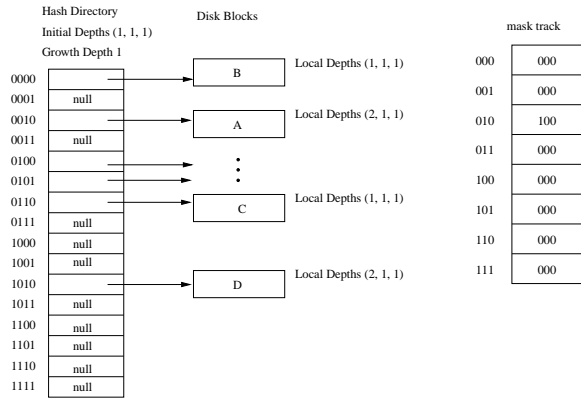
Hash Directory
Initial Depths (1, 1, 1)
Growth Depth 1

Disk Blocks

mask track

| | |
|---|---|
| 0000 | |
| 0001 | null |
| 0010 | |
| 0011 | null |
| 0100 | |
| 0101 | |
| 0110 | |
| 0111 | null |
| 1000 | null |
| 1001 | null |
| 1010 | |
| 1011 | null |
| 1100 | null |
| 1101 | null |
| 1110 | null |
| 1111 | null |

B Local Depths (1, 1, 1)

A Local Depths (2, 1, 1)

C Local Depths (1, 1, 1)

D Local Depths (2, 1, 1)

| | |
|---|---|
| 000 | 000 |
| 001 | 000 |
| 010 | 100 |
| 011 | 000 |
| 100 | 000 |
| 101 | 000 |
| 110 | 000 |
| 111 | 000 |